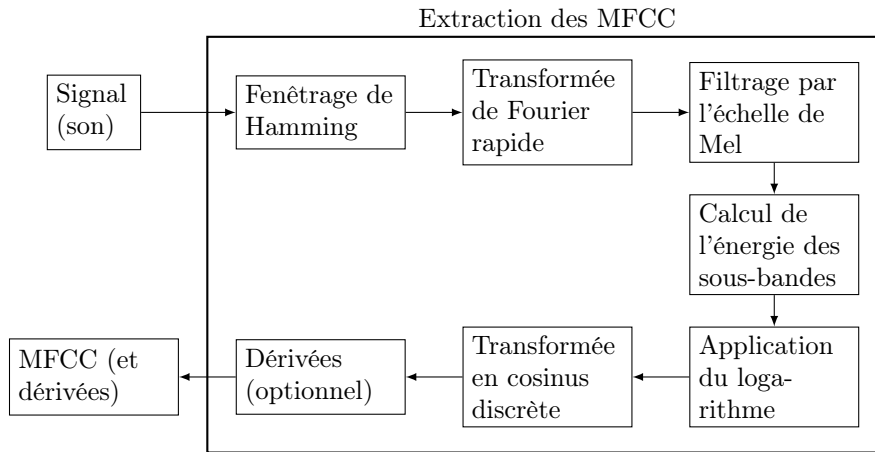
Extraction des MFCC

Signal (son)

Fenêtrage de Hamming

Transformée de Fourier rapide

Filtrage par l'échelle de Mel

Calcul de l'énergie des sous-bandes

Application du logarithme

Transformée en cosinus discrète

Dérivées (optionnel)

MFCC (et dérivées)